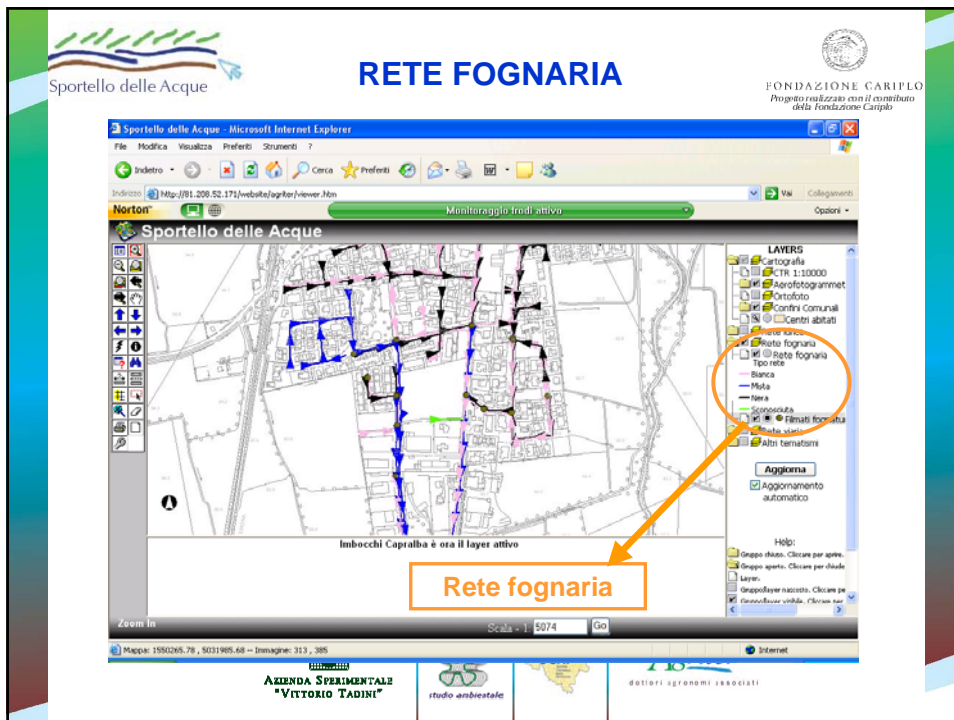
Sportello delle Acque

RETE FOGNARIA

FONDAZIONE CARIPLO
Progetto realizzato con il contributo della Fondazione Cariplo

Sportello delle Acque - Microsoft Internet Explorer

File Modifica Visualizza Preferiti Strumenti ?

Indietro Cerca Preferiti

Indirizzo http://81.208.52.171/website/agriter/viewer.htm Vai Collegamenti

Norton Monitoraggio frodi attivo Opzioni

Sportello delle Acque

LAYERS
Cartografia
CTR 1:10000
Aerofotogrammet
Ortofoto
Confini Comunali
Centri abitati
Rete fognaria
Rete fognaria
Tipo rete
Bianca
Mista
Nera
Sconosciuta
Filmati fognatu
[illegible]
Altri tematismi

Aggiorna
Aggiornamento automatico

Imbocchi Capralba è ora il layer attivo

Help:
Gruppo chiuso. Cliccare per aprire.
Gruppo aperto. Cliccare per chiude
Layer.
Gruppo/layer nascosto. Cliccare pe
Gruppo/layer visibile. Cliccare per

Rete fognaria

Zoom In

Scala - 1: 5074 Go

Mappa: 1550265.78 , 5031985.68 -- Immagine: 313 , 385

Internet

Azienda Sperimentale "Vittorio Tadini"

studio ambientale

dottori agronomi associati